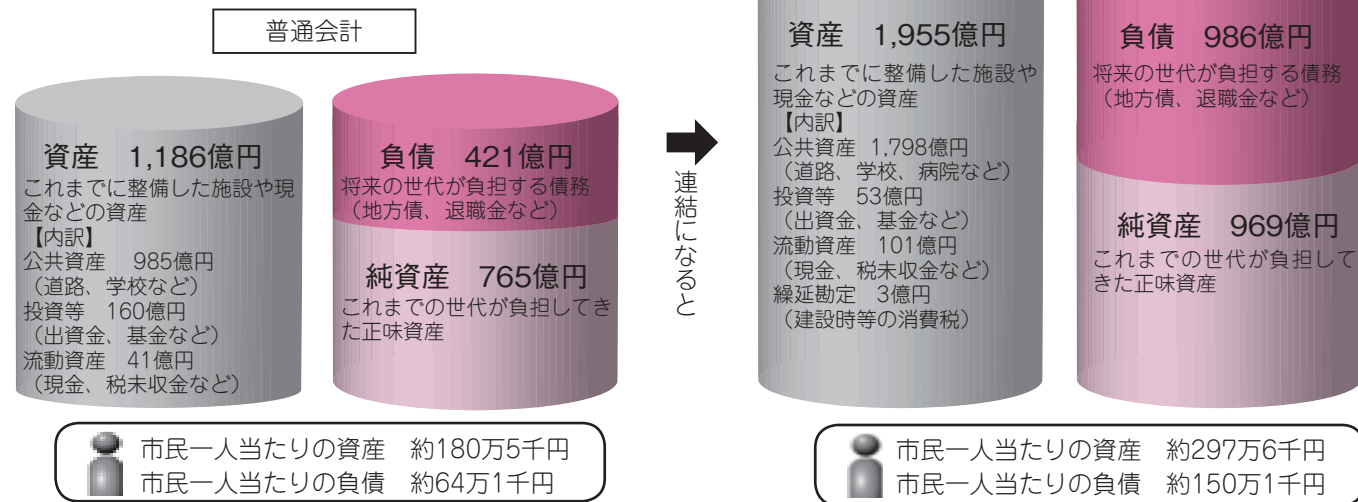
普通会計

資産　1,186億円
これまでに整備した施設や現金などの資産
【内訳】
公共資産　985億円
（道路、学校など）
投資等　160億円
（出資金、基金など）
流動資産　41億円
（現金、税未収金など）

負債　421億円
将来の世代が負担する債務
（地方債、退職金など）

純資産　765億円
これまでの世代が負担してきた正味資産

市民一人当たりの資産　約180万5千円
市民一人当たりの負債　約64万1千円

連結になると

資産　1,955億円
これまでに整備した施設や現金などの資産
【内訳】
公共資産　1,798億円
（道路、学校、病院など）
投資等　53億円
（出資金、基金など）
流動資産　101億円
（現金、税未収金など）
繰延勘定　3億円
（建設時等の消費税）

負債　986億円
将来の世代が負担する債務
（地方債、退職金など）

純資産　969億円
これまでの世代が負担してきた正味資産

市民一人当たりの資産　約297万6千円
市民一人当たりの負債　約150万1千円